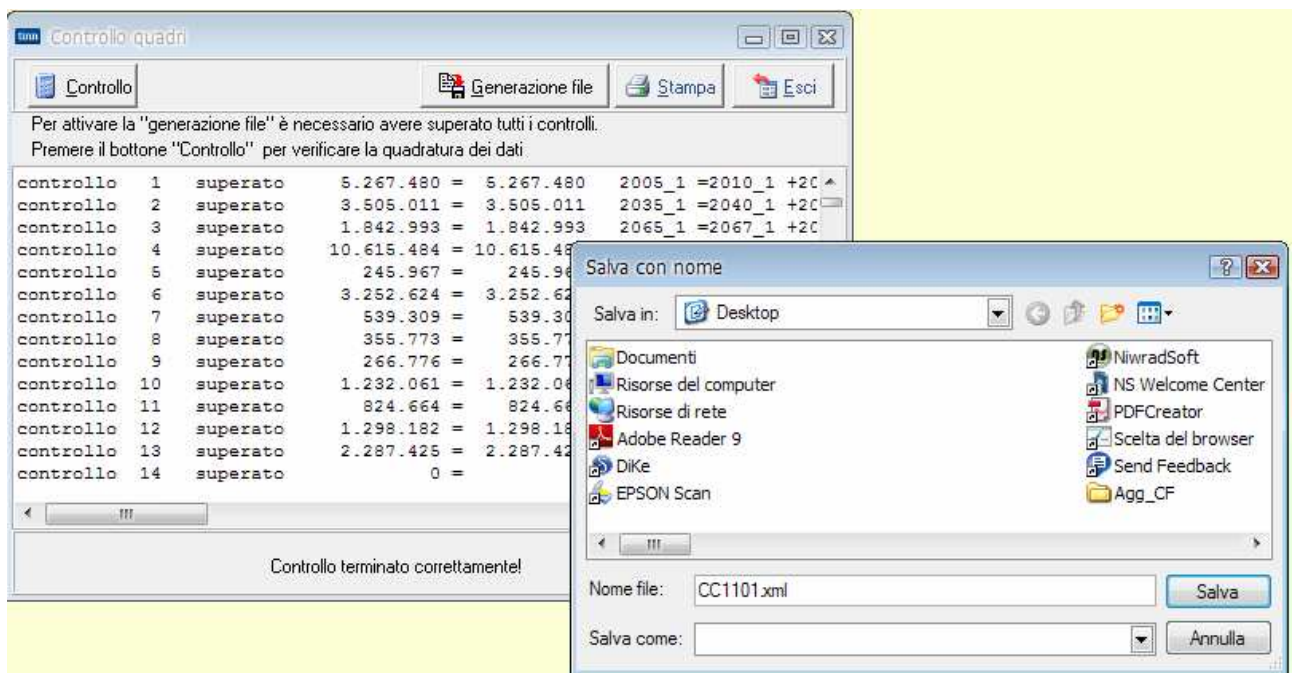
Controllo quadri

Controllo

Generazione file

Stampa

Esci

Per attivare la "generazione file" è necessario avere superato tutti i controlli.
Premere il bottone "Controllo" per verificare la quadratura dei dati

| | | | | | |
|---|---|---|---|---|---|
| controllo | 1 | superato | 5.267.480 = | 5.267.480 | 2005_1 =2010_1 +2C |
| controllo | 2 | superato | 3.505.011 = | 3.505.011 | 2035_1 =2040_1 +2C |
| controllo | 3 | superato | 1.842.993 = | 1.842.993 | 2065_1 =2067_1 +2C |
| controllo | 4 | superato | 10.615.484 = | 10.615.48 | |
| controllo | 5 | superato | 245.967 = | 245.96 | |
| controllo | 6 | superato | 3.252.624 = | 3.252.62 | |
| controllo | 7 | superato | 539.309 = | 539.30 | |
| controllo | 8 | superato | 355.773 = | 355.77 | |
| controllo | 9 | superato | 266.776 = | 266.77 | |
| controllo | 10 | superato | 1.232.061 = | 1.232.06 | |
| controllo | 11 | superato | 824.664 = | 824.66 | |
| controllo | 12 | superato | 1.298.182 = | 1.298.18 | |
| controllo | 13 | superato | 2.287.425 = | 2.287.42 | |
| controllo | 14 | superato | 0 = | | |

Controllo terminato correttamente!

Salva con nome

Salva in: Desktop

Documenti
Risorse del computer
Risorse di rete
Adobe Reader 9
DiKe
EPSON Scan
NiwradSoft
NS Welcome Center
PDFCreator
Scelta del browser
Send Feedback
Agg_CF

Nome file: CC1101.xml
Salva

Salva come:
Annulla